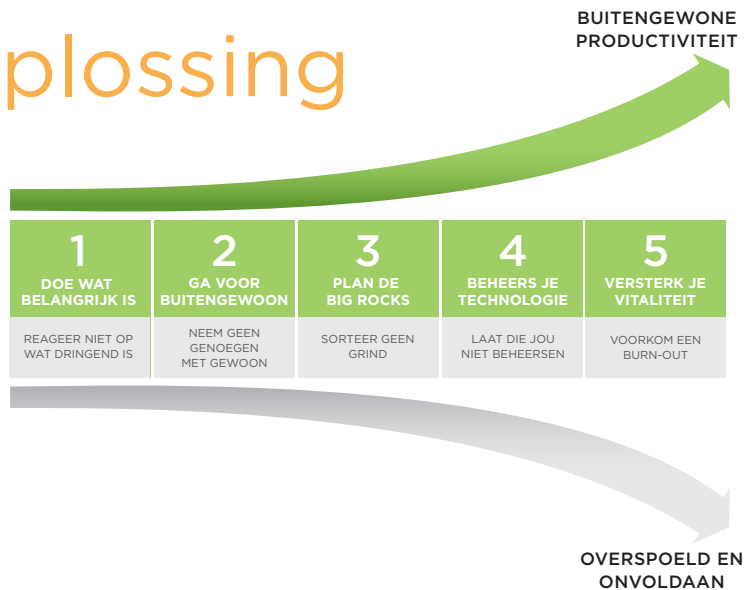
plossing

BUITENGEWONE PRODUCTIVITEIT

| 1 DOE WAT BELANGRIJK IS | 2 GA VOOR BUITENGEWOON | 3 PLAN DE BIG ROCKS | 4 BEHEERS JE TECHNOLOGIE | 5 VERSTERK JE VITALITEIT |
|---|---|---|---|---|
| REAGEER NIET OP WAT DRINGEND IS | NEEM GEEN GENOEGEN MET GEWOON | SORTEER GEEN GRIND | LAAT DIE JOU NIET BEHEERSEN | VOORKOM EEN BURN-OUT |

OVERSPOELD EN ONVOLDAAN